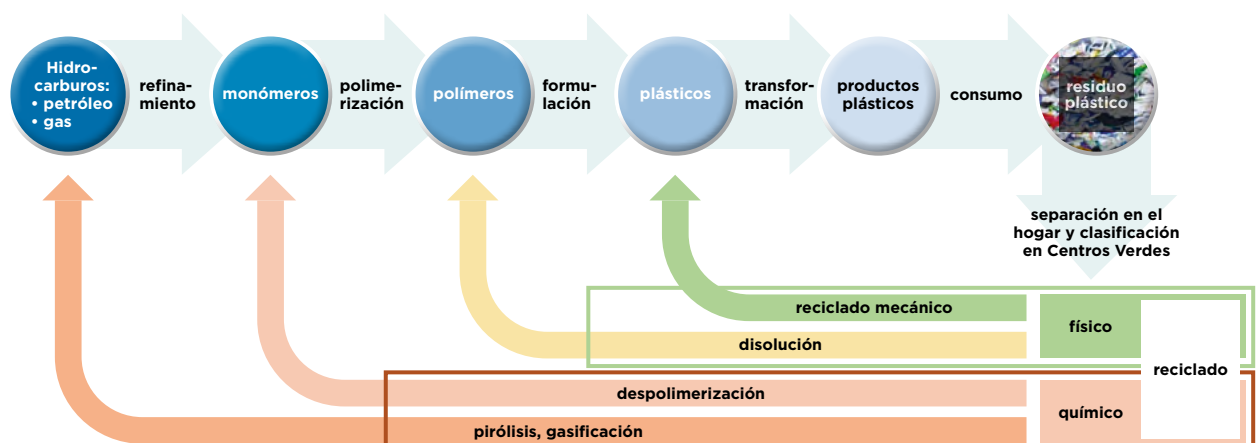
Hidrocarburos:
• petróleo
• gas

refinamiento

monómeros

polimerización

polímeros

formulación

plásticos

transformación

productos plásticos

consumo

residuo plástico

separación en el hogar y clasificación en Centros Verdes

reciclado mecánico

disolución

físico

reciclado

despolimerización

químico

pirólisis, gasificación